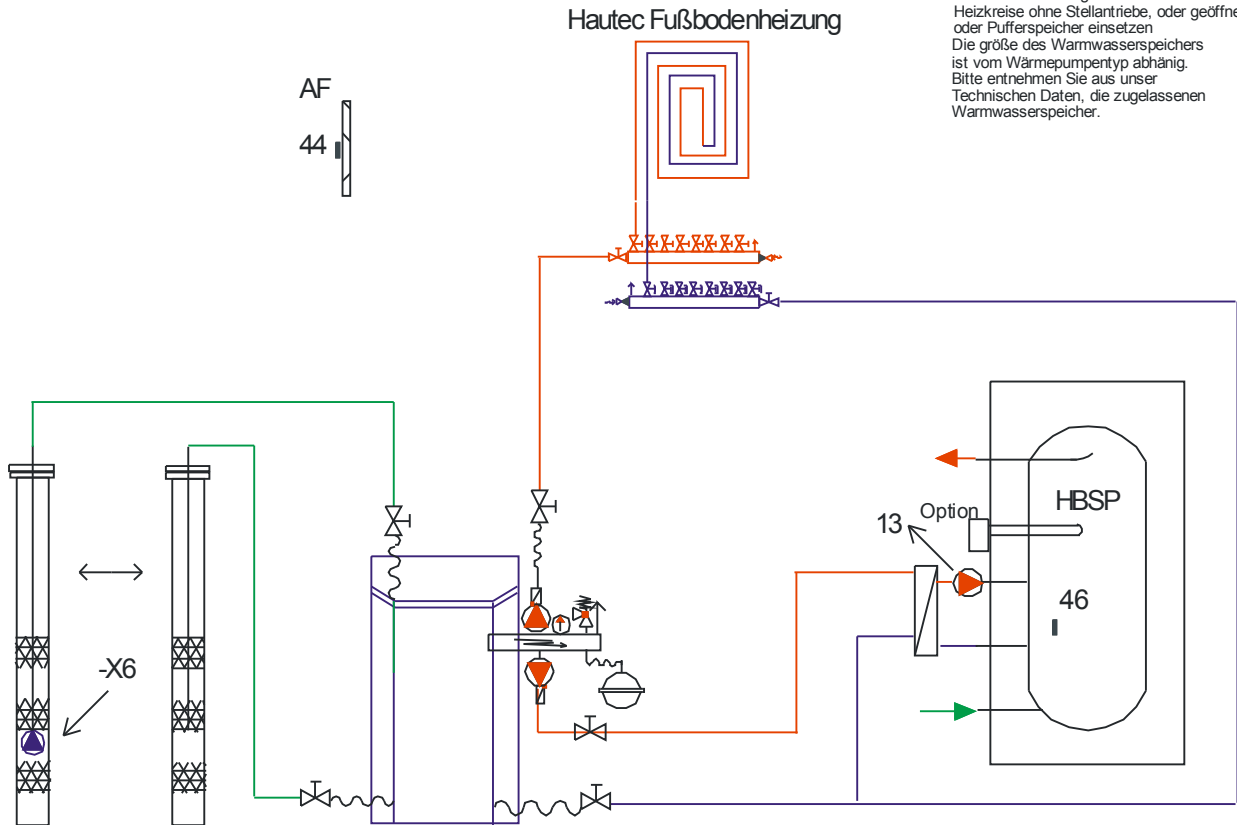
Hautec Fußbodenheizung

Heizkreise ohne Stellantriebe, oder geöffne
oder Pufferspeicher einsetzen
Die größe des Warmwasserspeichers ist vom Wärmepumpentyp abhänig.
Bitte entnehmen Sie aus unser Technischen Daten, die zugelassenen Warmwasserspeicher.

AF
44

HBSP
Option
13
46

-X6